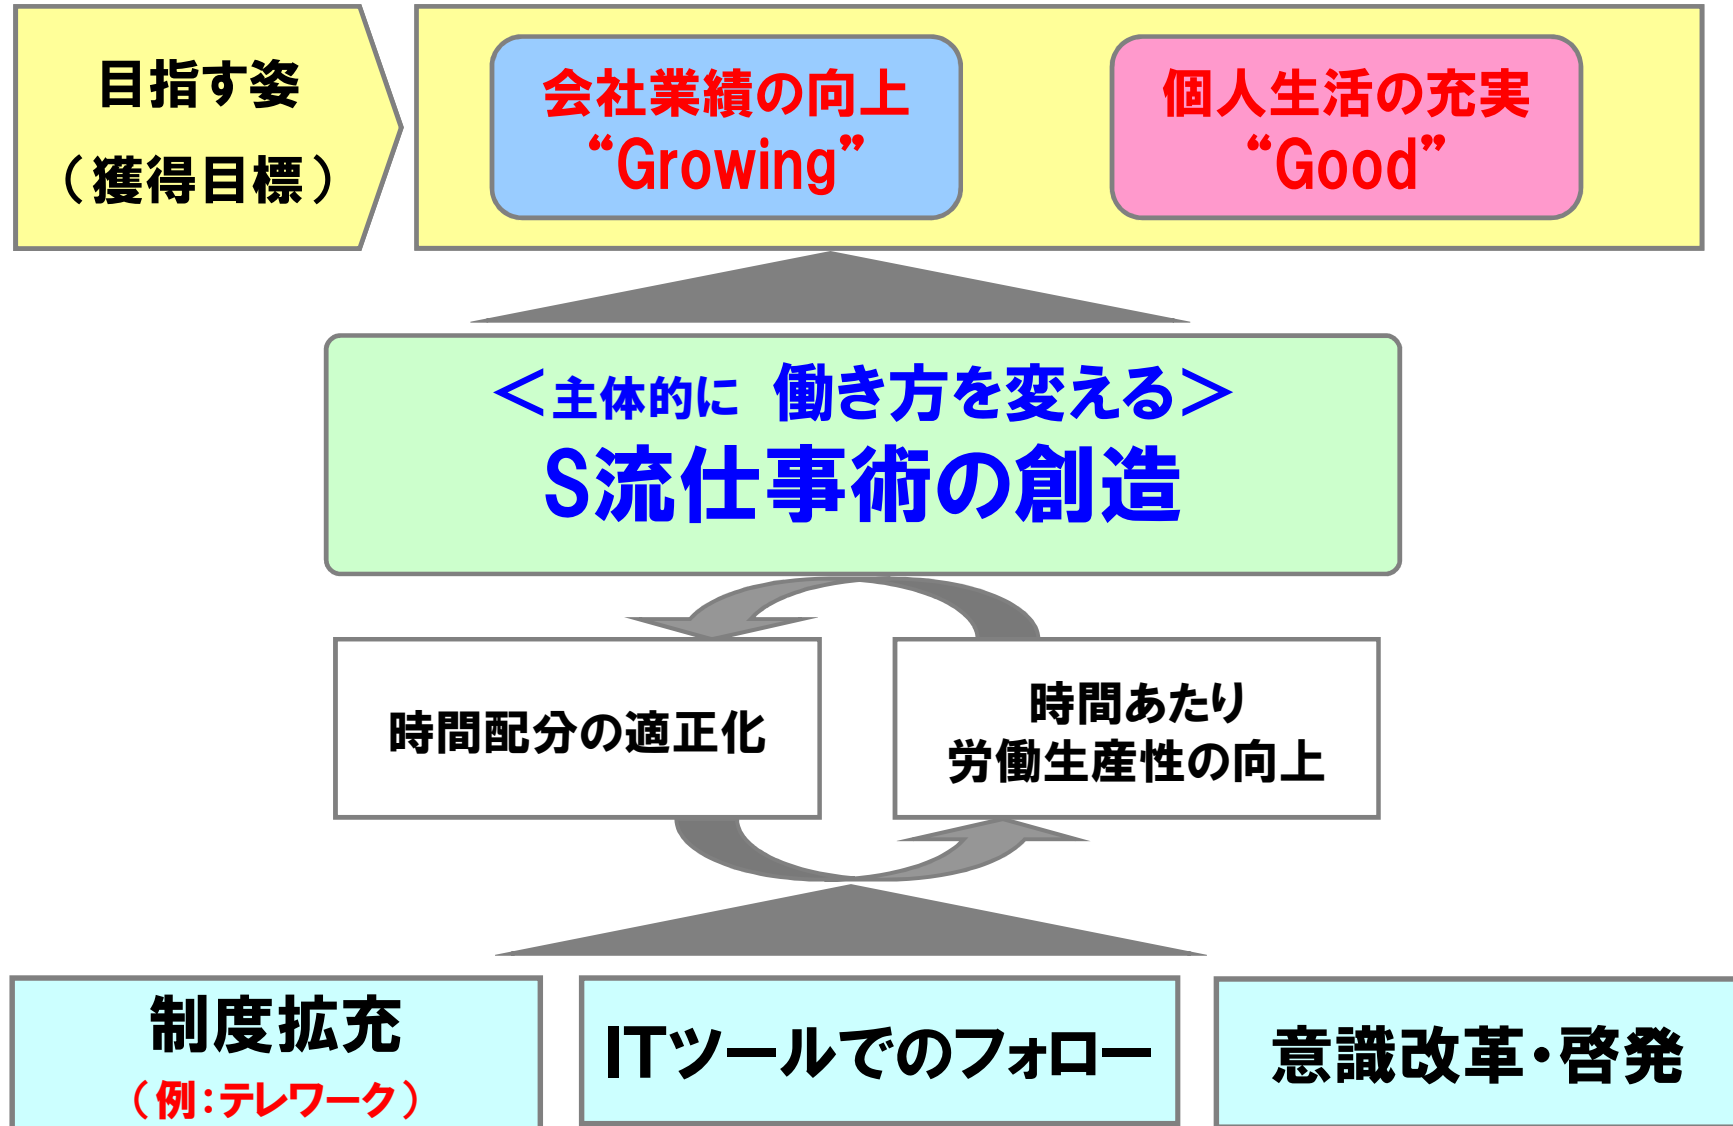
目指す姿
（獲得目標）

会社業績の向上
“Growing”

個人生活の充実
“Good”

＜主体的に　働き方を変える＞
S流仕事術の創造

時間配分の適正化

時間あたり
労働生産性の向上

制度拡充
（例：テレワーク）

ITツールでのフォロー

意識改革・啓発